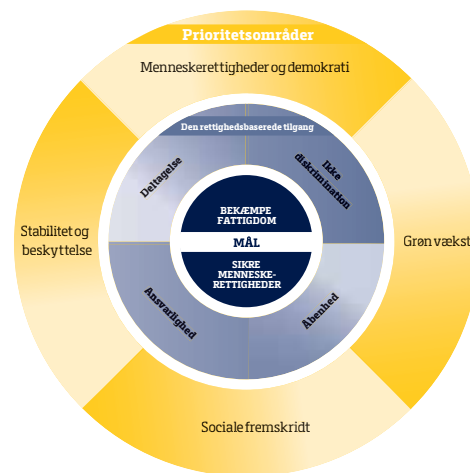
Prioritetsområder

Menneskerettigheder og demokrati

Den rettighedsbaserede tilgang

Deltagelse

Ikke diskrimination

BEKÆMPE FATTIGDOM

MÅL

SIKRE MENNESKE-RETTIGHEDER

Ansvarlighed

Åbenhed

Stabilitet og beskyttelse

Grøn vækst

Sociale fremskridt